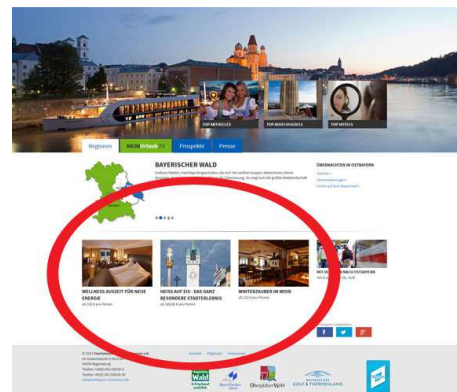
TOP HOTELS | TOP WASSERHOTELS | TOP HOTELS

Regionen | MEIN Urlaub | Prospekte | Presse

BAYERISCHER WALD

ÜBERNACHTEN IN OSTBAYERN

WELLNESS AUSZEIT FÜR NEUE ENERGIE

HEISS AUF EIS - DAS GANZ BESONDERE STADTERLEBNIS

WINTERZAUBER IM WALD

Wald

OberpfälzerWald

GOLF & THERMENLAND

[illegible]